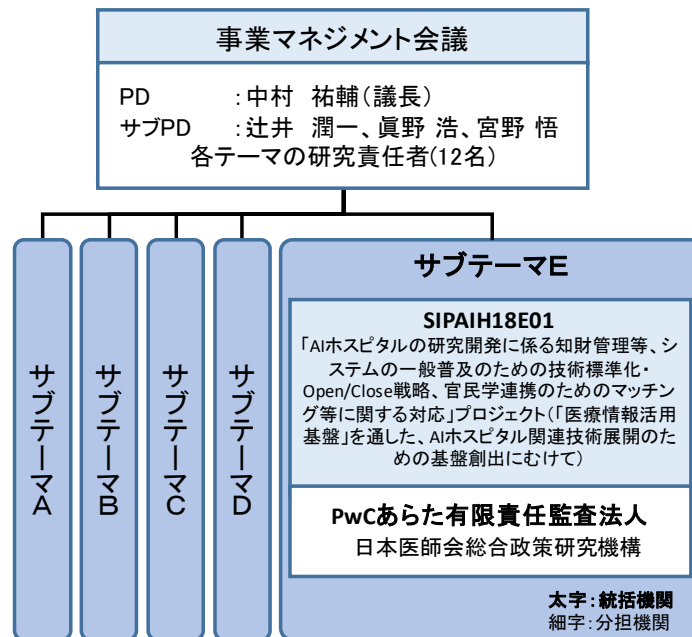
事業マネジメント会議

PD　　　：中村　祐輔（議長）
サブPD　：辻井　潤一、眞野 浩、宮野 悟
各テーマの研究責任者(12名)

サブテーマA

サブテーマB

サブテーマC

サブテーマD

サブテーマE

SIPAIH18E01
「AIホスピタルの研究開発に係る知財管理等、システムの一般普及のための技術標準化・Open/Close戦略、官民学連携のためのマッチング等に関する対応」プロジェクト（「医療情報活用基盤」を通した、AIホスピタル関連技術展開のための基盤創出にむけて）

PwCあらた有限責任監査法人
日本医師会総合政策研究機構

太字：統括機関
細字：分担機関